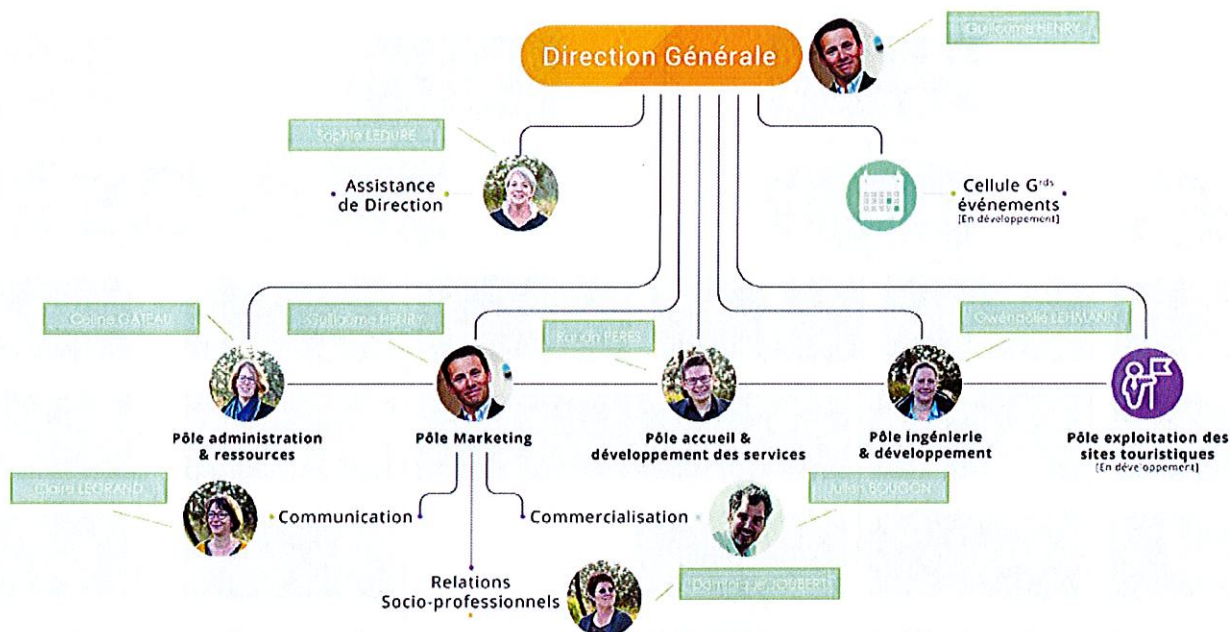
Direction Générale

Guillaume HENRY

Sophie LEDURE

Assistance de Direction

Cellule G$^{rds}$ événements
[En développement]

Coline GATEAU

Guillaume HENRY

Ronan PERES

Gwénaëlle LEHMANN

Pôle administration & ressources

Pôle Marketing

Pôle accueil & développement des services

Pôle ingénierie & développement

Pôle exploitation des sites touristiques
[En développement]

Claire LEGRAND

Communication

Commercialisation

Julien BOUGON

Relations Socio-professionnels

Dominique JOUBERT